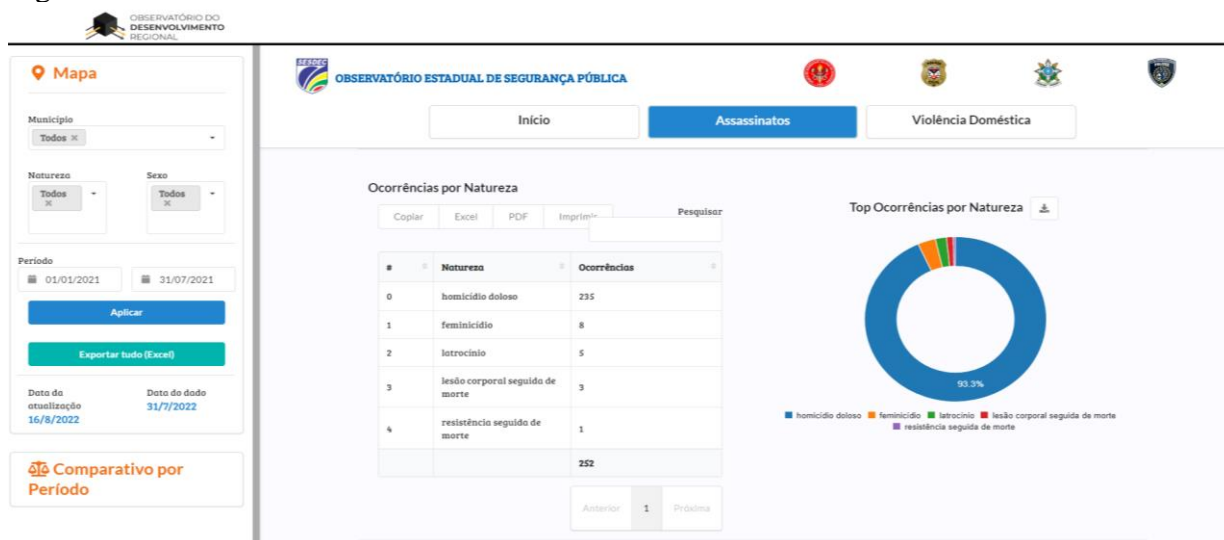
OBSERVATÓRIO DO DESENVOLVIMENTO REGIONAL

Mapa

Município
Todos ×

Natureza
Todos ×

Sexo
Todos ×

Período
01/01/2021
31/07/2021

Aplicar

Exportar tudo (Excel)

Data da atualização
16/8/2022

Data do dado
31/7/2022

Comparativo por Período

SESDEC
OBSERVATÓRIO ESTADUAL DE SEGURANÇA PÚBLICA

Início
Assassinatos
Violência Doméstica

Ocorrências por Natureza

Copiar
Excel
PDF
Imprimir
Pesquisar

| # | Natureza | Ocorrências |
|---|---|---|
| 0 | homicídio doloso | 235 |
| 1 | feminicídio | 8 |
| 2 | latrocínio | 5 |
| 3 | lesão corporal seguida de morte | 3 |
| 4 | resistência seguida de morte | 1 |
| | | 252 |

Anterior
1
Próxima

Top Ocorrências por Natureza

93.3%

homicídio doloso
feminicídio
latrocínio
lesão corporal seguida de morte
resistência seguida de morte